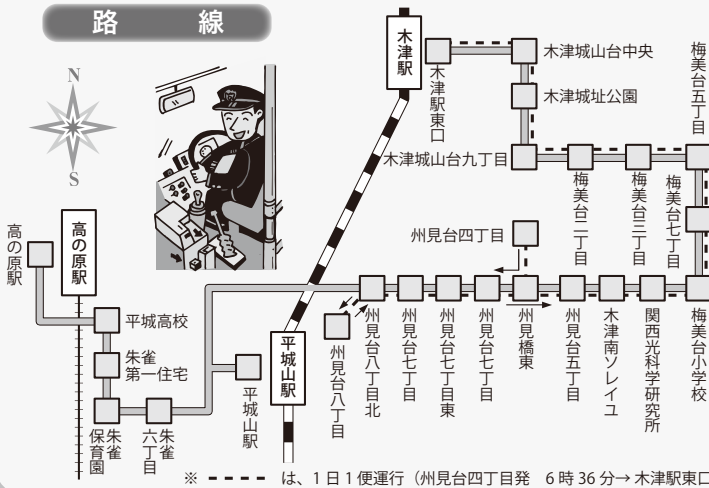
路　線

N

S

木津駅

木津駅東口

木津城山台中央

木津城址公園

梅美台五丁目

木津城山台九丁目

梅美台二丁目

梅美台三丁目

梅美台七丁目

州見台四丁目

高の原駅

高の原駅

平城高校

朱雀第一住宅

保育園

朱雀六丁目

平城山駅

平城山駅

州見台八丁目

州見台八丁目北

州見台七丁目

州見台七丁目東

州見台七丁目

州見橋東

州見台五丁目

木津南ソレイユ

関西光科学研究所

梅美台小学校

※ ‐‐‐‐ は、1日1便運行（州見台四丁目発　6時36分→木津駅東口